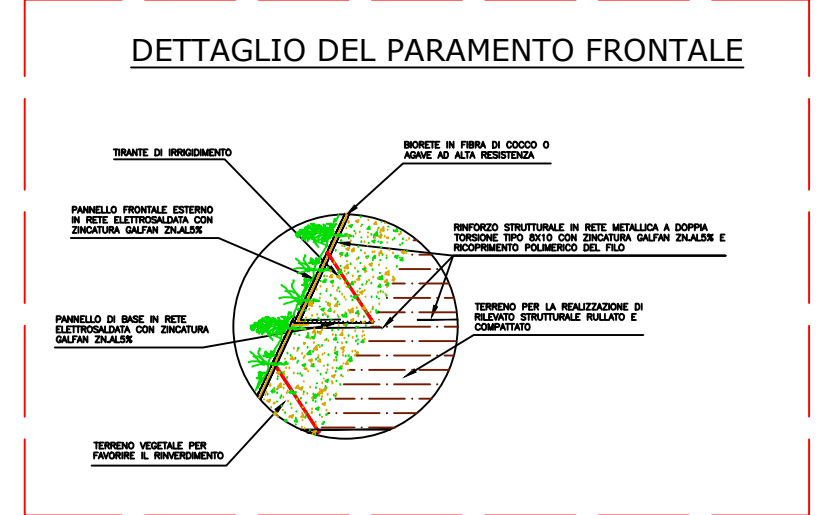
DETTAGLIO DEL PARAMENTO FRONTALE

TIRANTE DI IRRIGIDIMENTO

BIORETE IN FIBRA DI COCCO O AGAVE AD ALTA RESISTENZA

PANNELLO FRONTALE ESTERNO IN RETE ELETTROSALDATA CON ZINCATURA GALFAN ZN.AL5%

RINFORZO STRUTTURALE IN RETE METALLICA A DOPPIA TORSIONE TIPO 8X10 CON ZINCATURA GALFAN ZN.AL5% E RICOPRIMENTO POLIMERICO DEL FILO

TERRENO PER LA REALIZZAZIONE DI RILEVATO STRUTTURALE RULLATO E COMPATTATO

PANNELLO DI BASE IN RETE ELETTROSALDATA CON ZINCATURA GALFAN ZN.AL5%

TERRENO VEGETALE PER FAVORIRE IL RINVERDIMENTO